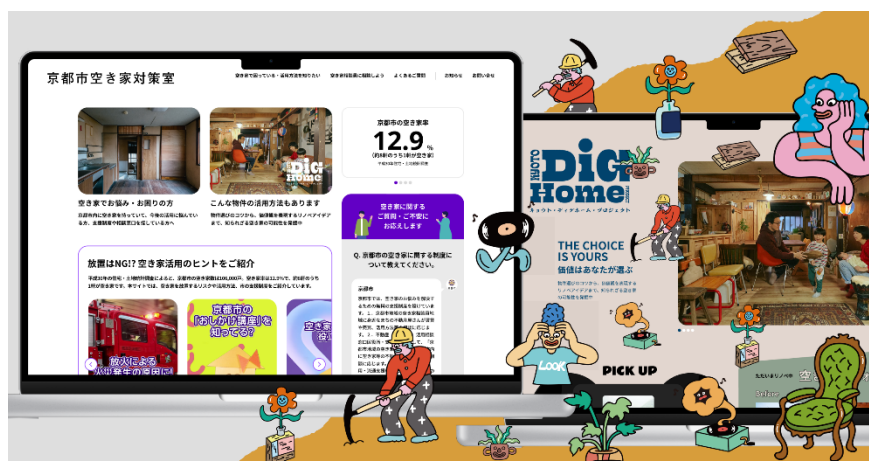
京都市空き家対策室

空き家で困っている・活用方法を知りたい　空き家対策室に相談しよう　よくあるご質問　お知らせ　お問い合せ

空き家でお悩み・お困りの方

こんな物件の活用方法もあります

京都市の空き家率

12.9%

(約8件のうち1件が空き家)

空き家に関する疑問・ご不安にお答えします

Q. 京都市の空き家に関する制度について教えてください。

放置はNG!? 空き家活用のヒントをご紹介

京都市の「おしかけ講座」を知ってる?

放火による火災発生の原因に

空き家

DIG Home

KYOTO DIG Home

キョウト・ディグホーム・プロジェクト

THE CHOICE IS YOURS

価値はあなたが選ぶ

LOOK

PICK UP